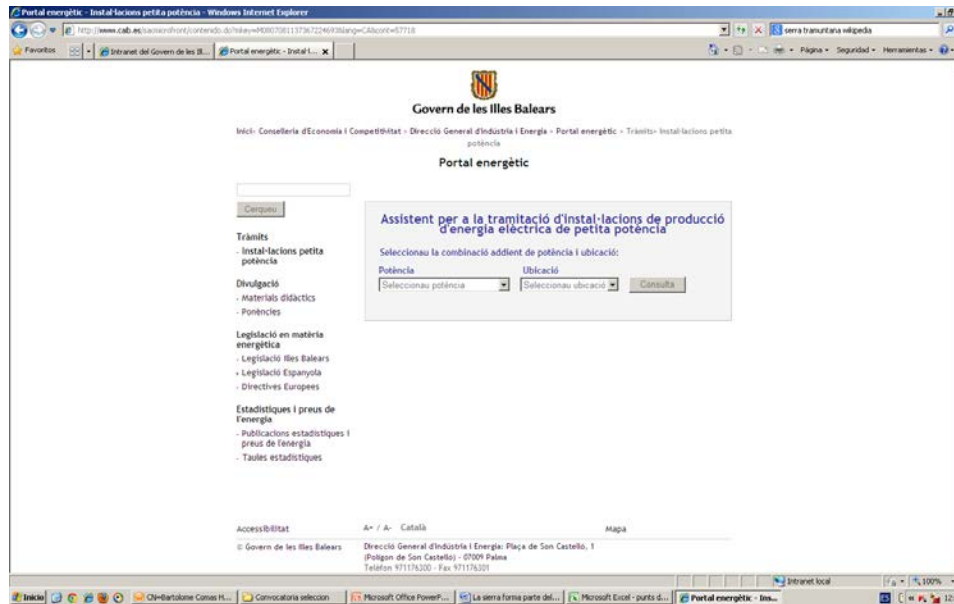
Portal energètic - Instal·lacions petita potència - Windows Internet Explorer

http://www.caib.es/sacmicrofront/contenido.do?mkey=M0807081137367224693&lang=CA&cont=57718

serra tramuntana wikipedia

Favoritos

Intranet del Govern de les Il...

Portal energètic - Instal·l...

Página · Seguridad · Herramientas ·

Govern de les Illes Balears

Inici › Conselleria d'Economia i Competitivitat › Direcció General d'Indústria i Energia › Portal energètic › Tràmits› Instal·lacions petita potència

Portal energètic

Cerqueu

Tràmits
· Instal·lacions petita potència

Divulgació
· Materials didàctics
· Ponències

Legislació en matèria energètica
· Legislació Illes Balears
· Legislació Espanyola
· Directives Europees

Estadístiques i preus de l'energia
· Publicacions estadístiques i preus de l'energia
· Taules estadístiques

Assistent per a la tramitació d'instal·lacions de producció d'energia elèctrica de petita potència

Seleccionau la combinació addient de potència i ubicació:

Potència
Seleccionau potència

Ubicació
Seleccionau ubicació

Consulta

Accessibilitat

A+ / A- Català

Mapa

© Govern de les Illes Balears

Direcció General d'Indústria i Energia: Plaça de Son Castelló, 1 (Polígon de Son Castelló) - 07009 Palma
Telèfon 971176300 - Fax 971176301

Intranet local

100%

Inicio

CN=Bartolome Comas H...

Convocatoria seleccion

Microsoft Office PowerP...

La sierra forma parte del...

Microsoft Excel - punts d...

Portal energètic - Ins...

ES